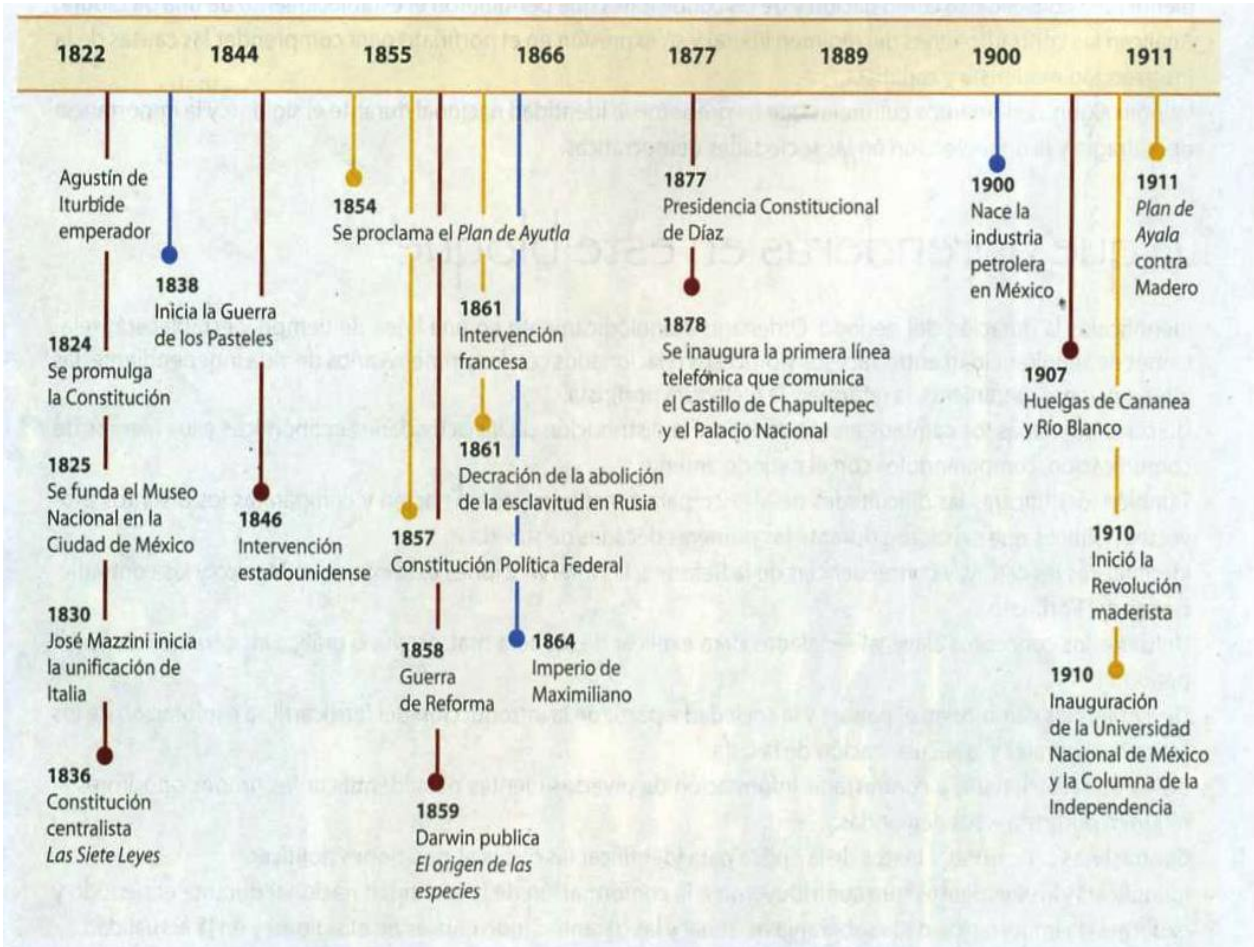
1822 1844 1855 1866 1877 1889 1900 1911

Agustín de Iturbide emperador

1838
Inicia la Guerra de los Pasteles

1824
Se promulga la Constitución

1825
Se funda el Museo Nacional en la Ciudad de México

1830
José Mazzini inicia la unificación de Italia

1836
Constitución centralista
*Las Siete Leyes*

1846
Intervención estadounidense

1854
Se proclama el *Plan de Ayutla*

1857
Constitución Política Federal

1858
Guerra de Reforma

1859
Darwin publica
*El origen de las especies*

1861
Intervención francesa

1861
Decración de la abolición de la esclavitud en Rusia

1864
Imperio de Maximiliano

1877
Presidencia Constitucional de Díaz

1878
Se inaugura la primera línea telefónica que comunica el Castillo de Chapultepec y el Palacio Nacional

1900
Nace la industria petrolera en México

1907
Huelgas de Cananea y Río Blanco

1910
Inició la Revolución maderista

1910
Inauguración de la Universidad Nacional de México y la Columna de la Independencia

1911
*Plan de Ayala* contra Madero